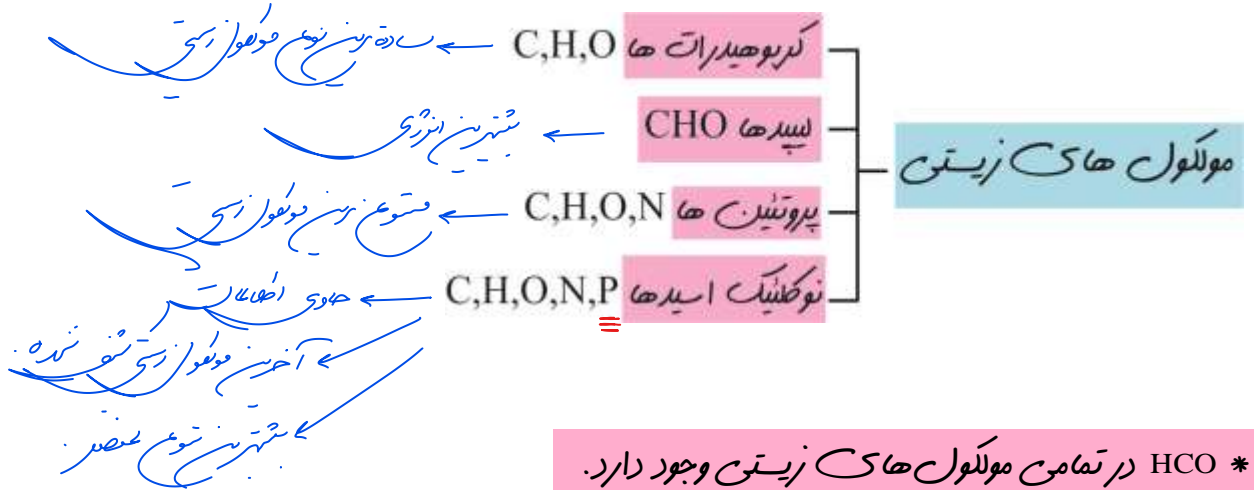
مولکول های زیستی

کربوهیدرات ها C,H,O ← ساده ترین نوع مولکول زیستی

لیپیدها CHO ← بیشترین انرژی

پروتئین ها C,H,O,N ← متنوع ترین مولکول زیستی

نوکلئیک اسیدها C,H,O,N,P ← حاوی اطلاعات
← آخرین مولکول زیستی کشف شده
← بیشترین تنوع عناصر

* HCO در تمامی مولکول های زیستی وجود دارد.